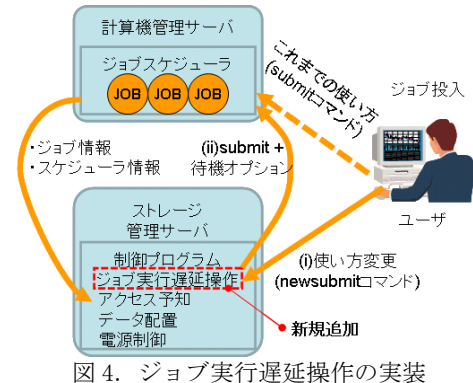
計算機管理サーバ

ジョブスケジューラ

JOB JOB JOB

これまでの使い方
(submitコマンド)

ジョブ投入

・ジョブ情報
・スケジューラ情報

(ii)submit +
待機オプション

ストレージ
管理サーバ

制御プログラム
ジョブ実行遅延操作
アクセス予知
データ配置
電源制御

ユーザ

(i)使い方変更
(newsubmitコマンド)

新規追加

図 4. ジョブ実行遅延操作の実装